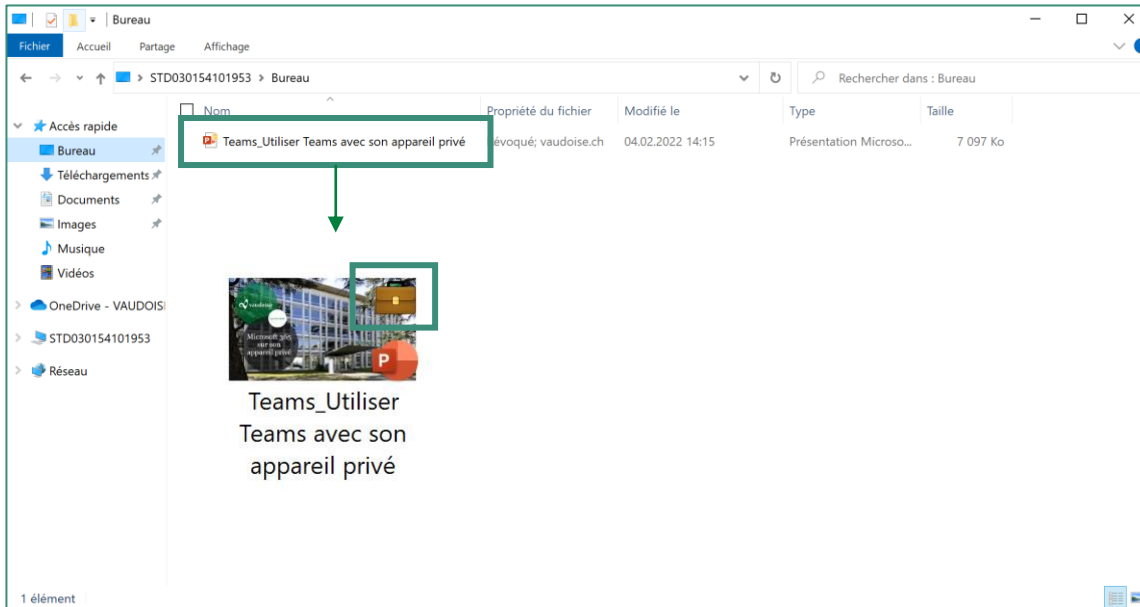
Bureau

Fichier Accueil Partage Affichage

STD030154101953 > Bureau

Rechercher dans : Bureau

Accès rapide
Bureau
Téléchargements
Documents
Images
Musique
Vidéos
OneDrive - VAUDOISI
STD030154101953
Réseau

| Nom | Propriété du fichier | Modifié le | Type | Taille |
|---|---|---|---|---|
| Teams_Utiliser Teams avec son appareil privé | évoqué; vaudoise.ch | 04.02.2022 14:15 | Présentation Microso... | 7 097 Ko |

vaudoise

Microsoft 365 sur son appareil privé

Teams_Utiliser Teams avec son appareil privé

1 élément